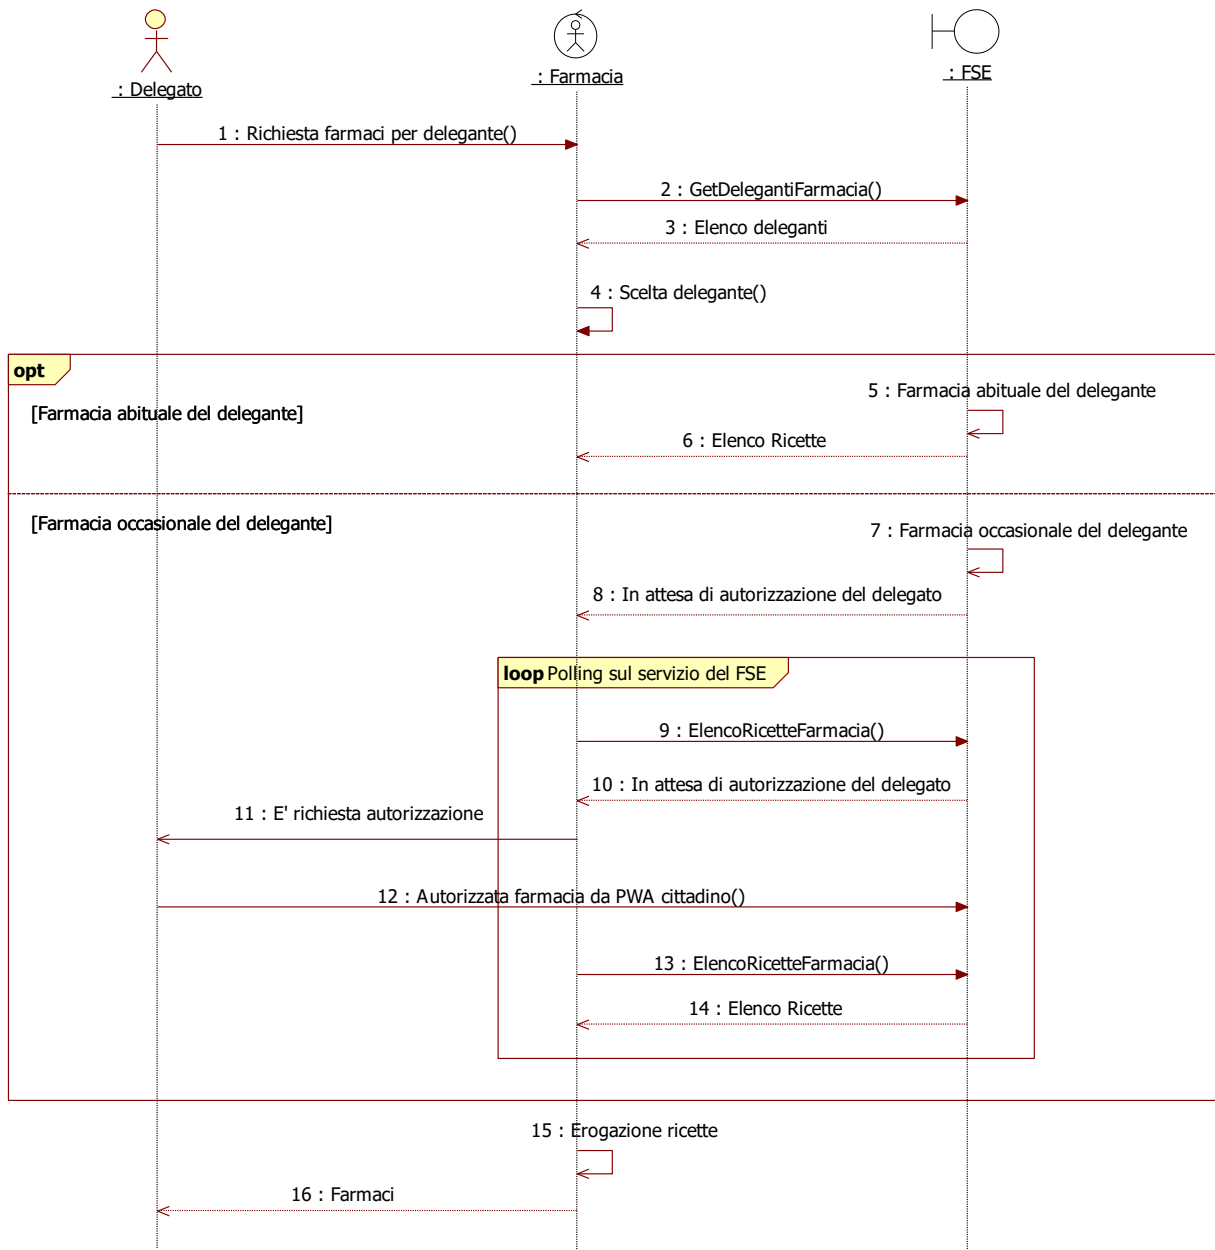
: Delegato

: Farmacia

: FSE

1 : Richiesta farmaci per delegante()

2 : GetDelegantiFarmacia()

3 : Elenco deleganti

4 : Scelta delegante()

opt

[Farmacia abituale del delegante]

5 : Farmacia abituale del delegante

6 : Elenco Ricette

[Farmacia occasionale del delegante]

7 : Farmacia occasionale del delegante

8 : In attesa di autorizzazione del delegato

loop Polling sul servizio del FSE

9 : ElencoRicetteFarmacia()

10 : In attesa di autorizzazione del delegato

11 : E' richiesta autorizzazione

12 : Autorizzata farmacia da PWA cittadino()

13 : ElencoRicetteFarmacia()

14 : Elenco Ricette

15 : Erogazione ricette

16 : Farmaci